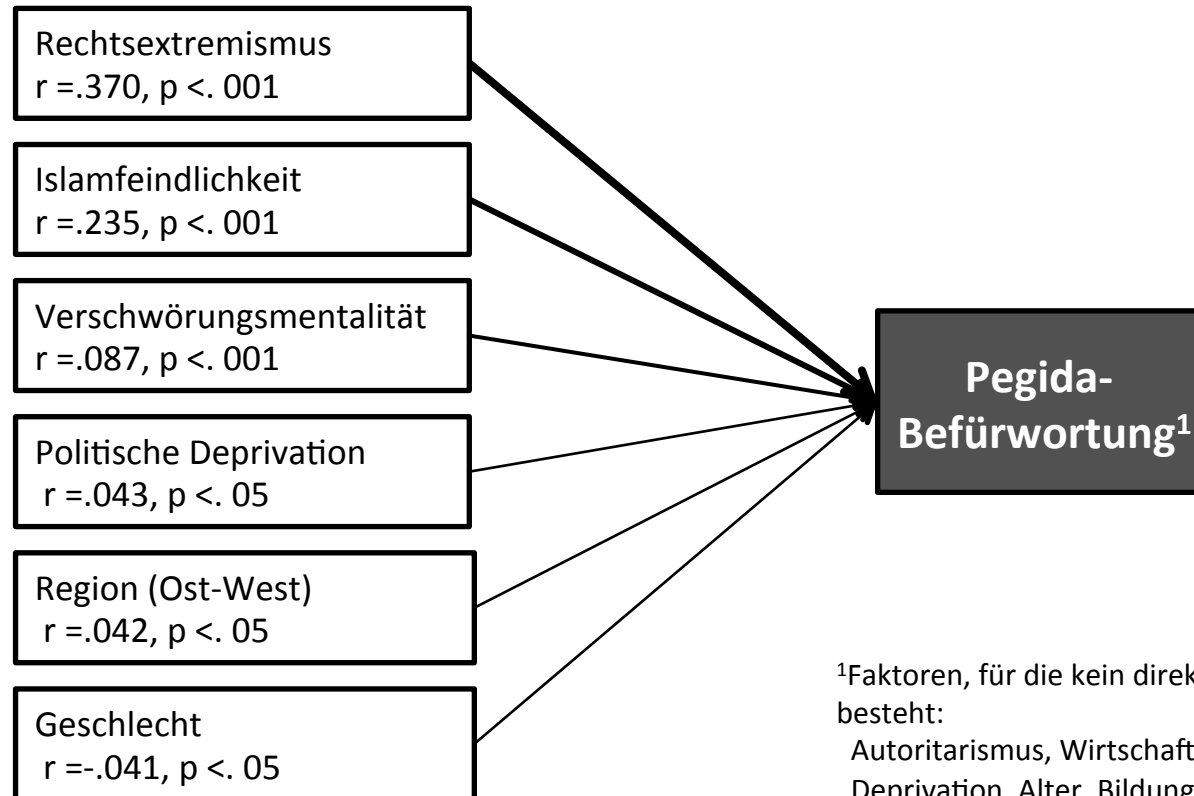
Rechtsextremismus
r =.370, p <. 001

Islamfeindlichkeit
r =.235, p <. 001

Verschwörungsmentalität
r =.087, p <. 001

Politische Deprivation
r =.043, p <. 05

Region (Ost-West)
r =.042, p <. 05

Geschlecht
r =-.041, p <. 05

Pegida-Befürwortung$^1$

$^1$Faktoren, für die kein direk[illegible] besteht:
Autoritarismus, Wirtschaft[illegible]
Deprivation, Alter, Bildung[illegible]